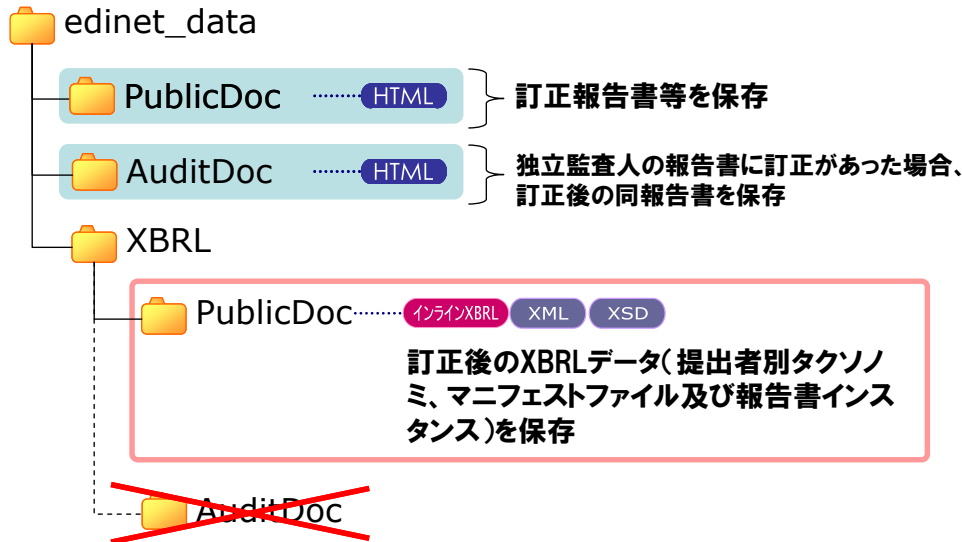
edinet_data

PublicDoc HTML

訂正報告書等を保存

AuditDoc HTML

独立監査人の報告書に訂正があった場合、訂正後の同報告書を保存

XBRL

PublicDoc インラインXBRL XML XSD

訂正後のXBRLデータ（提出者別タクソノミ、マニフェストファイル及び報告書インスタンス）を保存

AuditDoc